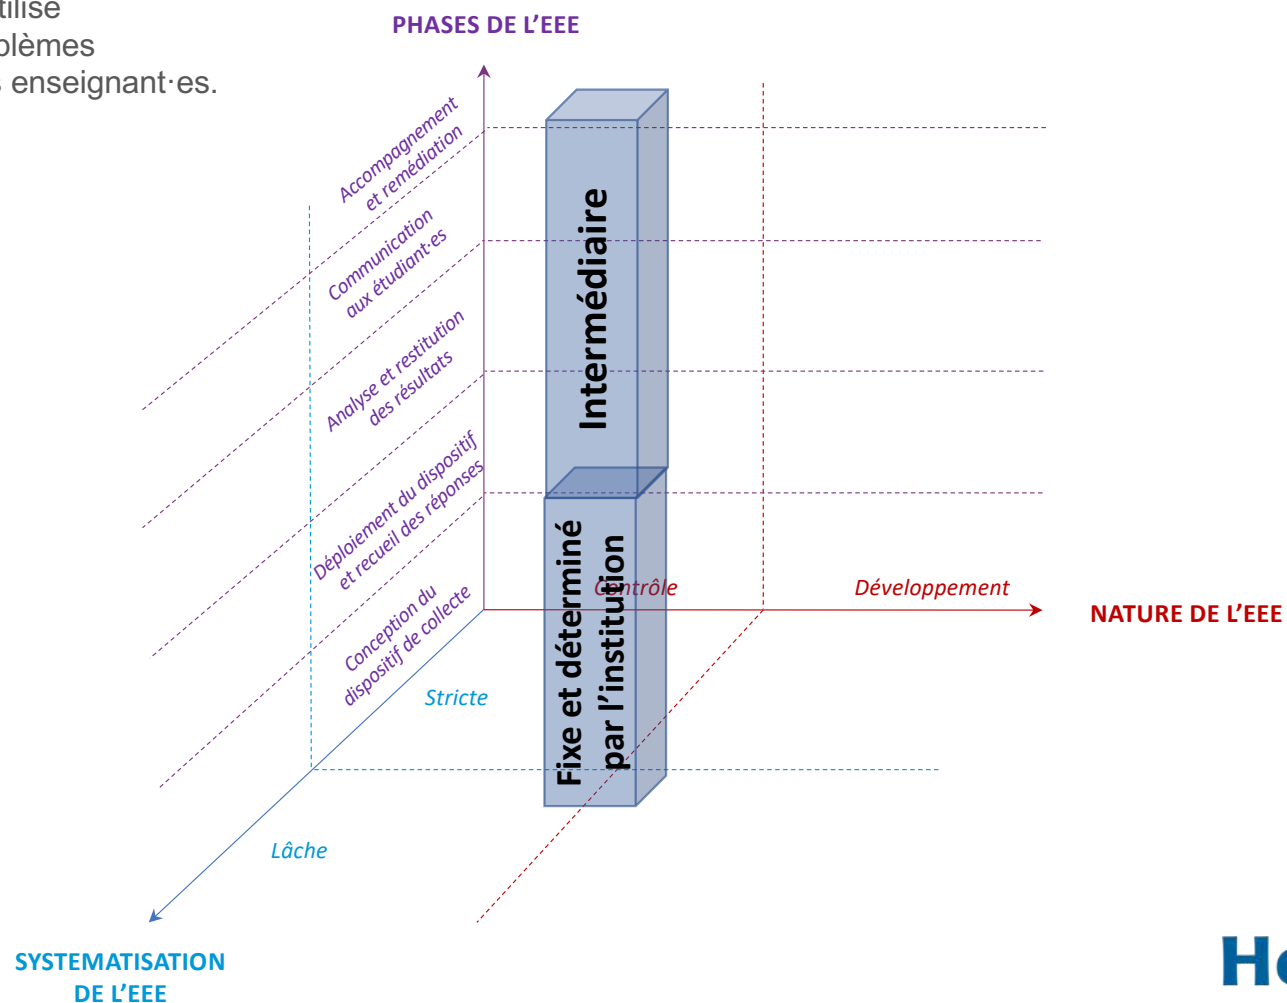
tilise
blèmes
enseignant·es.

PHASES DE L'EEE

Accompagnement et remédiation

Communication aux étudiant·es

Analyse et restitution des résultats

Déploiement du dispositif et recueil des réponses

Conception du dispositif de collecte

Intermédiaire

Fixe et déterminé par l'institution

Contrôle

Développement

NATURE DE L'EEE

Stricte

Lâche

SYSTEMATISATION DE L'EEE

H